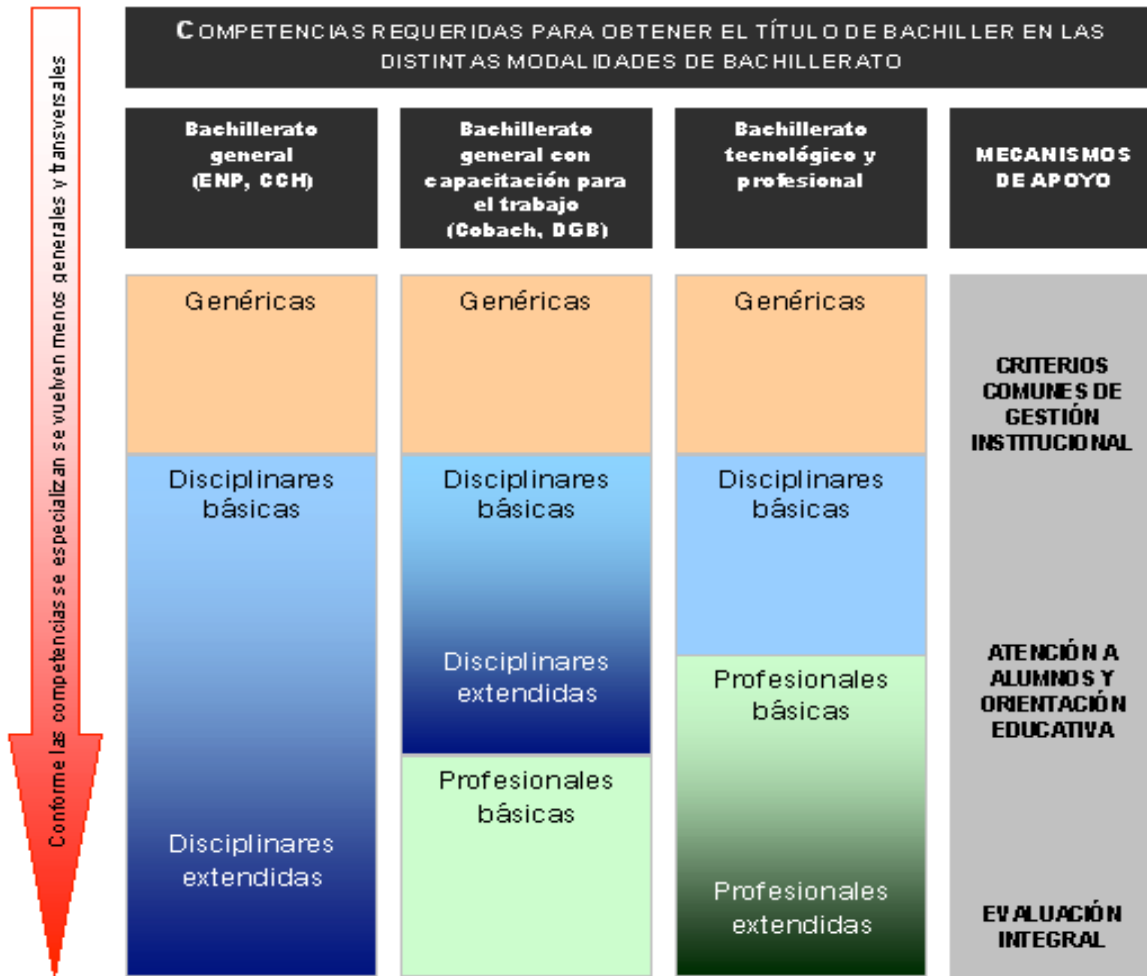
Conforme las competencias se especializan se vuelven menos generales y transversales

COMPETENCIAS REQUERIDAS PARA OBTENER EL TÍTULO DE BACHILLER EN LAS DISTINTAS MODALIDADES DE BACHILLERATO

| Bachillerato general (ENP, CCH) | Bachillerato general con capacitación para el trabajo (Cobach, DGB) | Bachillerato tecnológico y profesional | MECANISMOS DE APOYO |
|---|---|---|---|
| Genéricas | Genéricas | Genéricas | CRITERIOS COMUNES DE GESTIÓN INSTITUCIONAL |
| Disciplinares básicas | Disciplinares básicas | Disciplinares básicas | |
| | Disciplinares extendidas | Profesionales básicas | ATENCIÓN A ALUMNOS Y ORIENTACIÓN EDUCATIVA |
| Disciplinares extendidas | Profesionales básicas | Profesionales extendidas | EVALUACIÓN INTEGRAL |